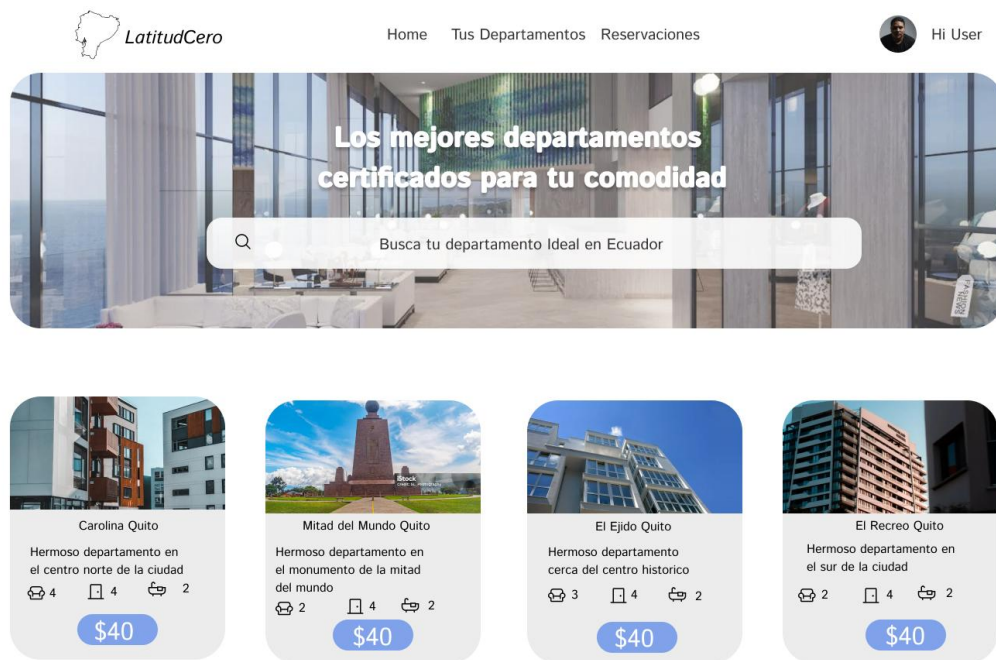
LatitudCero

Home Tus Departamentos Reservaciones

Hi User

Los mejores departamentos certificados para tu comodidad

Busca tu departamento Ideal en Ecuador

Carolina Quito

Hermoso departamento en el centro norte de la ciudad

4 4 2

$40

Mitad del Mundo Quito

Hermoso departamento en el monumento de la mitad del mundo

2 4 2

$40

El Ejido Quito

Hermoso departamento cerca del centro historico

3 4 2

$40

El Recreo Quito

Hermoso departamento en el sur de la ciudad

2 4 2

$40